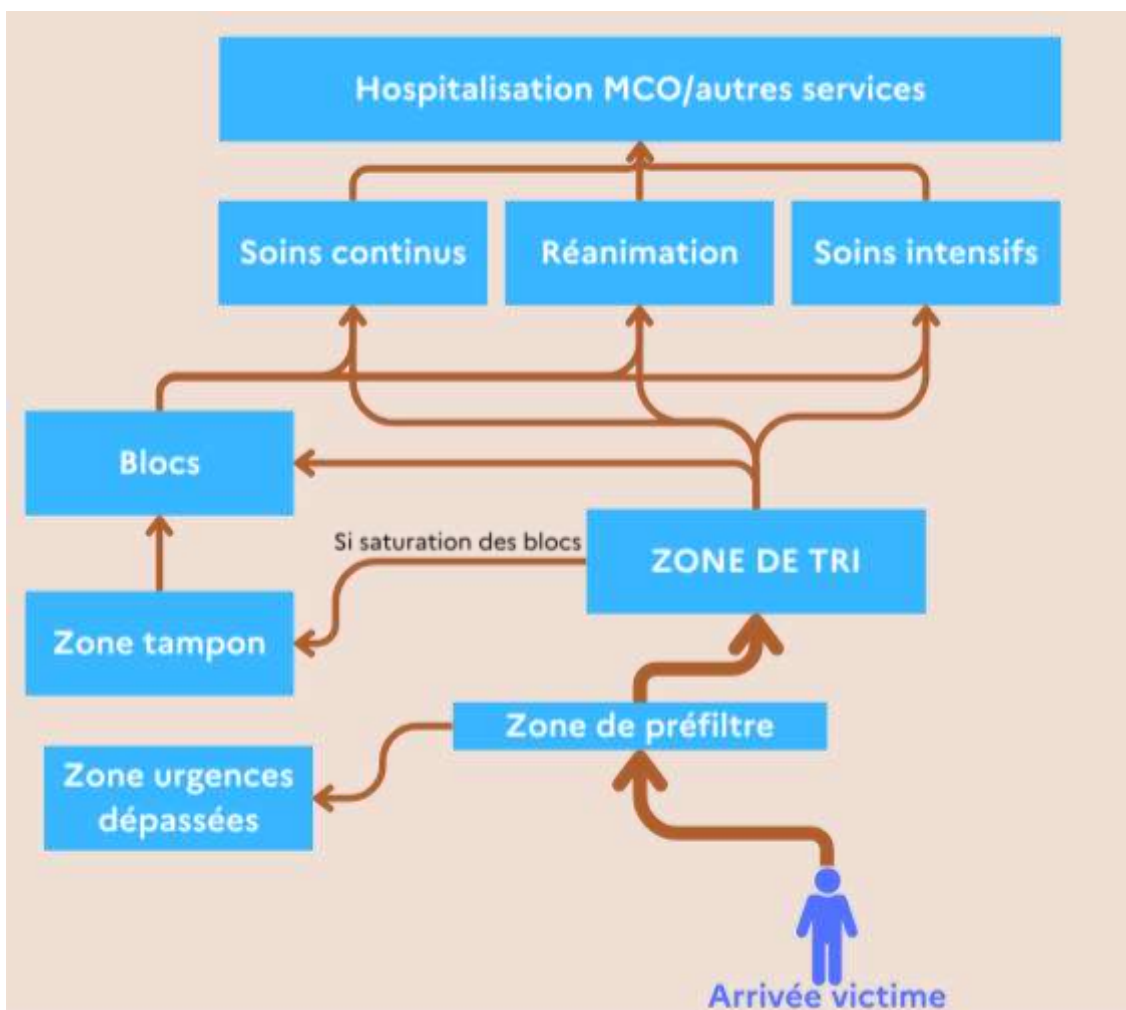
Hospitalisation MCO/autres services

Soins continus

Réanimation

Soins intensifs

Blocs

Si saturation des blocs

ZONE DE TRI

Zone tampon

Zone de préfiltre

Zone urgences dépassées

Arrivée victime